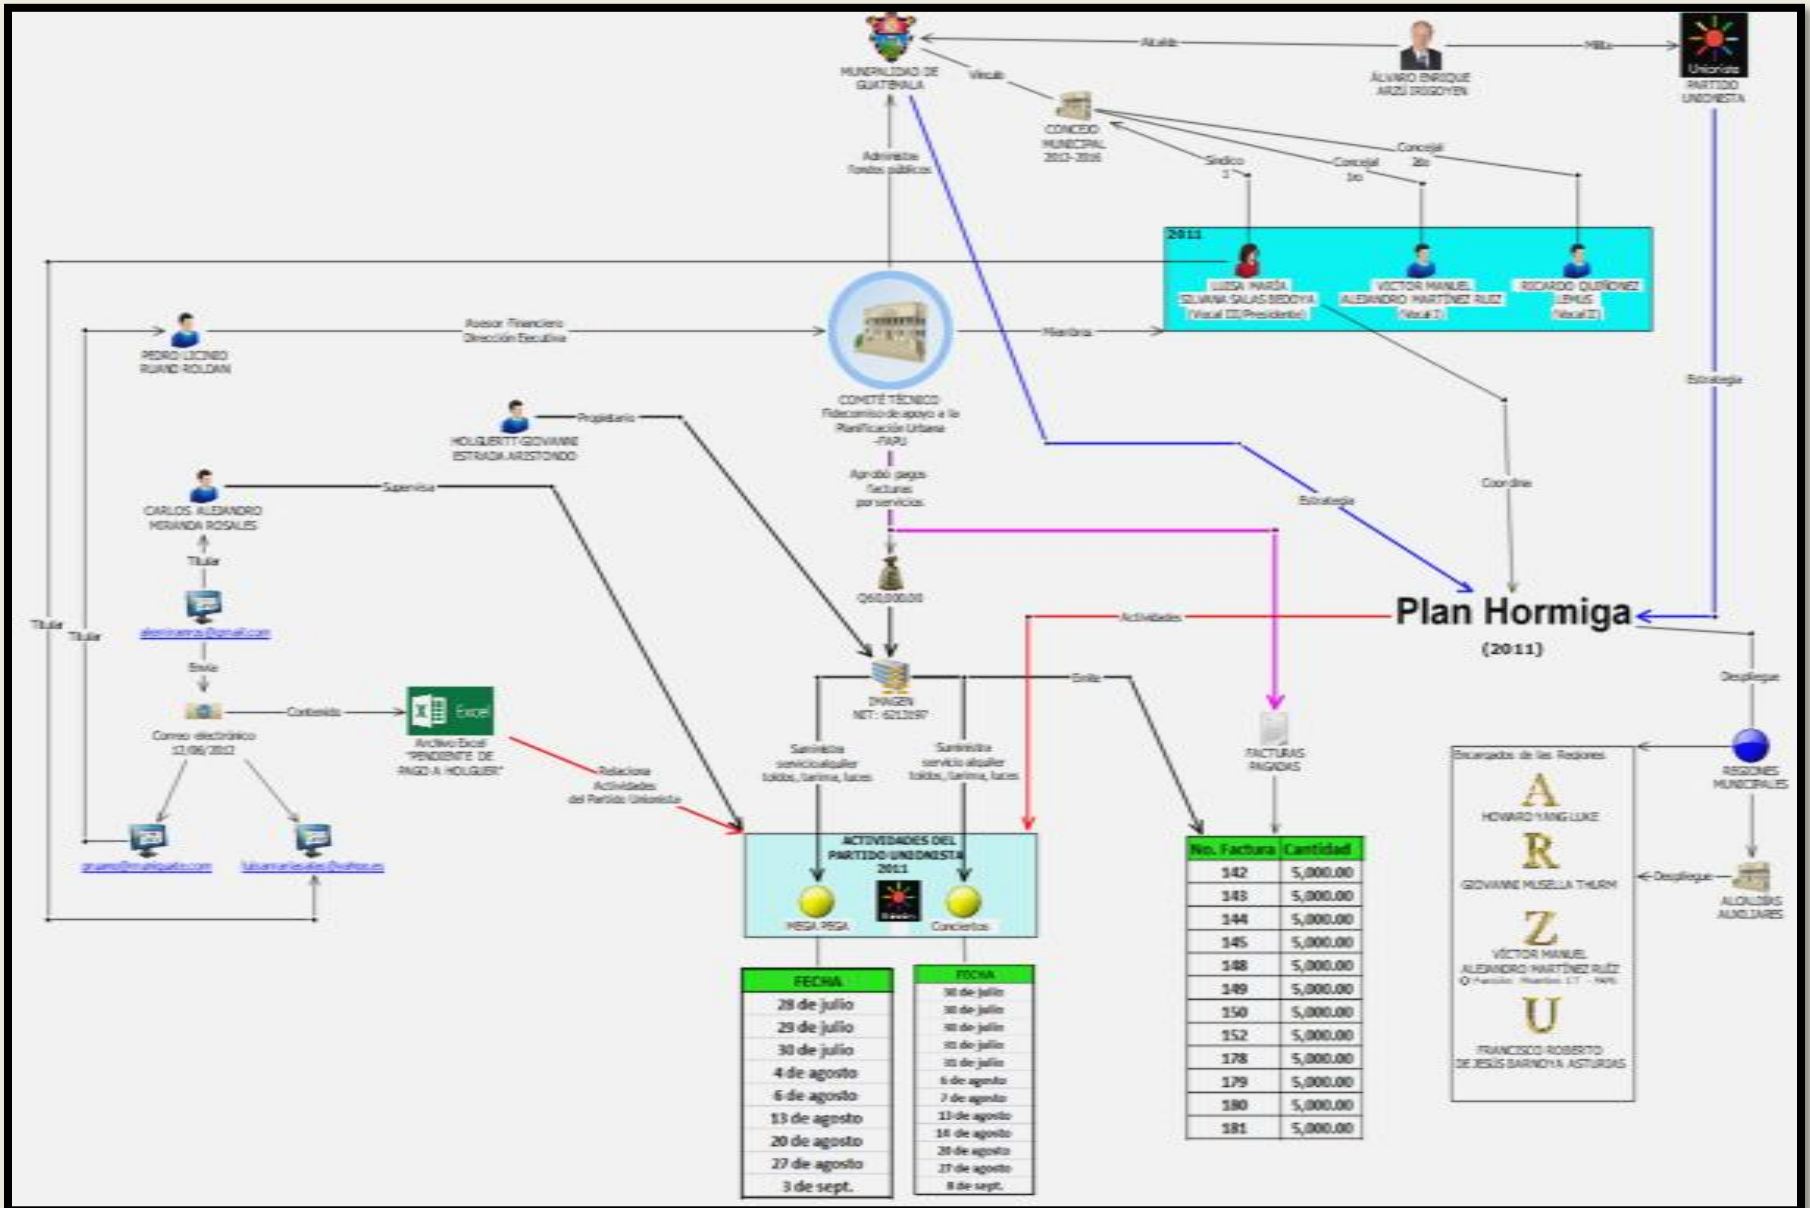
MUNICIPALIDAD DE GUATEMALA

Alcalde

ÁLVARO ENRIQUE ARZÚ IRIGOYEN

Milita

Unionista PARTIDO UNIONISTA

Vincula

CONCEJO MUNICIPAL 2012-2016

Síndico 1

Concejal 1ro

Concejal 2do

Administra fondos públicos

2011

LUISA MARÍA SILVANA SALAS BEDOYA (Vocal III/Presidente)

VÍCTOR MANUEL ALEJANDRO MARTÍNEZ RUIZ (Vocal I)

RICARDO QUIÑÓNEZ LEMUS (Vocal II)

Miembro

Asesor Financiero Dirección Ejecutiva

PEDRO LICINIO RUANO ROLDAN

COMITÉ TÉCNICO Fideicomiso de apoyo a la Planificación Urbana -FAPU

Estrategia

Propietario

HOLGUERTT GIOVANNI ESTRADA ARISTONDO

Aprobó pagos facturas por servicios

Coordina

Estrategia

Supervisa

CARLOS ALEJANDRO MIRANDA ROSALES

Titular

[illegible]@gmail.com

Envía

Q60,000.00

Plan Hormiga

(2011)

Actividades

Titular

Titular

Correo electrónico 12/06/2012

Contenido

Excel

Archivo Excel "PENDIENTE DE PAGO A HOLGUER"

IMAGEN NIT: 6213197

Emite

Despliegue

Suministra servicio alquiler toldos, tarima, luces

Suministra servicio alquiler toldos, tarima, luces

FACTURAS PAGADAS

Encargados de las Regiones

REGIONES MUNICIPALES

Relaciona Actividades del Partido Unionista

A

HOWARD YANG LUKE

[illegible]@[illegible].com

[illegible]@yahoo.es

ACTIVIDADES DEL PARTIDO UNIONISTA 2011

MEGA PEGA

Conciertos

| No. Factura | Cantidad |
|---|---|
| 142 | 5,000.00 |
| 143 | 5,000.00 |
| 144 | 5,000.00 |
| 145 | 5,000.00 |
| 148 | 5,000.00 |
| 149 | 5,000.00 |
| 150 | 5,000.00 |
| 152 | 5,000.00 |
| 178 | 5,000.00 |
| 179 | 5,000.00 |
| 180 | 5,000.00 |
| 181 | 5,000.00 |

R

GIOVANNI MUSELLA THURM

Despliegue

ALCALDÍAS AUXILIARES

Z

VÍCTOR MANUEL ALEJANDRO MARTÍNEZ RUIZ

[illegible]

U

FRANCISCO ROBERTO DE JESÚS BARNOYA ASTURIAS

| FECHA |
|---|
| 28 de julio |
| 29 de julio |
| 30 de julio |
| 4 de agosto |
| 6 de agosto |
| 13 de agosto |
| 20 de agosto |
| 27 de agosto |
| 3 de sept. |

| FECHA |
|---|
| 30 de julio |
| 30 de julio |
| 30 de julio |
| 31 de julio |
| 31 de julio |
| 6 de agosto |
| 7 de agosto |
| 13 de agosto |
| 14 de agosto |
| 20 de agosto |
| 27 de agosto |
| 8 de sept. |